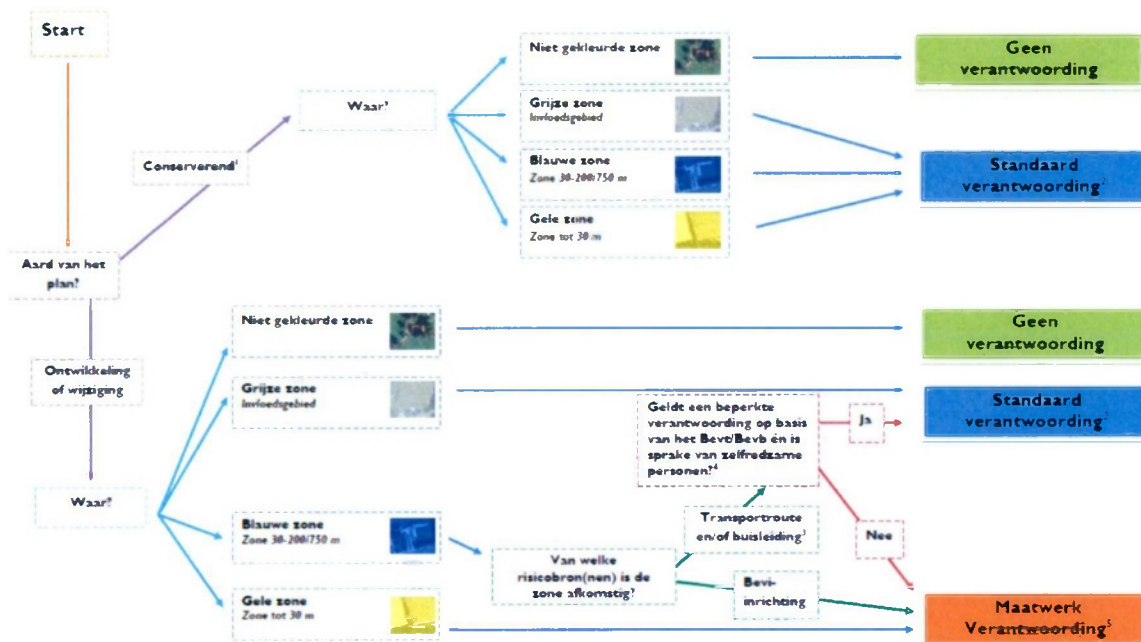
Start

Aard van het plan?

Conserverend$^1$

Waar?

Niet gekleurde zone

Grijze zone
Invloedsgebied

Blauwe zone
Zone 30-200/750 m

Gele zone
Zone tot 30 m

Geen verantwoording

Standaard verantwoording$^2$

Ontwikkeling of wijziging

Waar?

Niet gekleurde zone

Grijze zone
Invloedsgebied

Blauwe zone
Zone 30-200/750 m

Gele zone
Zone tot 30 m

Geen verantwoording

Standaard verantwoording$^2$

Geldt een beperkte verantwoording op basis van het Bevt/Bevb én is sprake van zelfredzame personen?$^4$

Ja

Nee

Transportroute en/of buisleiding$^3$

Van welke risicobron(nen) is de zone afkomstig?

Bevi-inrichting

Maatwerk Verantwoording$^5$